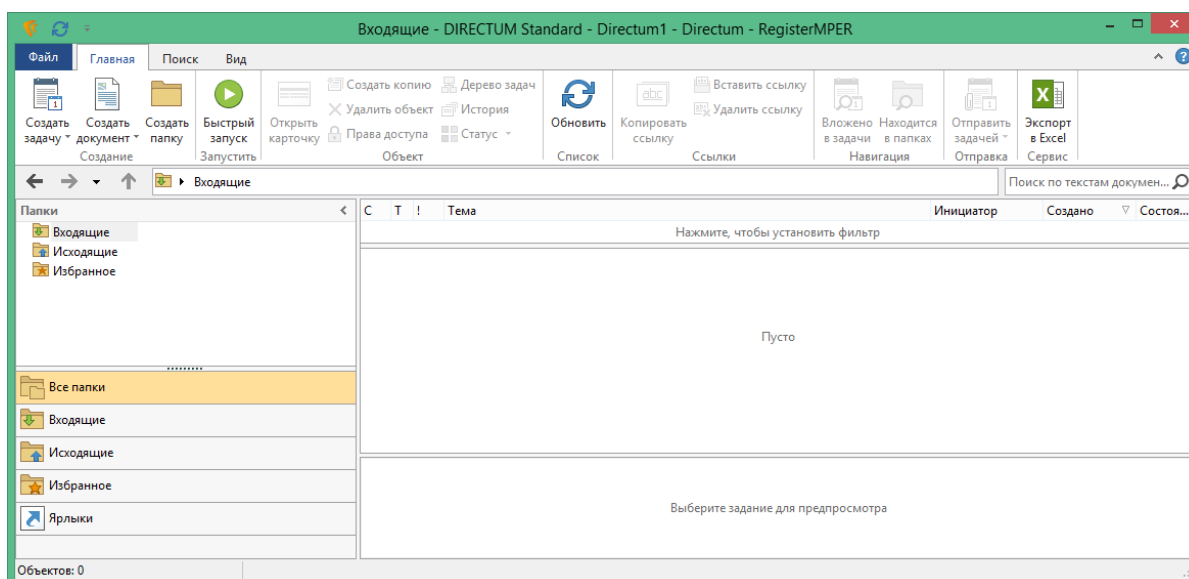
Входящие - DIRECTUM Standard - Directum1 - Directum - RegisterMPER

Файл Главная Поиск Вид

Создать задачу Создать документ Создать папку
Создание
Быстрый запуск
Запустить
Открыть карточку Создать копию Удалить объект Права доступа Дерево задач История Статус
Объект
Обновить
Список
Копировать ссылку Вставить ссылку Удалить ссылку
Ссылки
Вложено в задачи Находится в папках
Навигация
Отправить задачей
Отправка
Экспорт в Excel
Сервис

Входящие

Поиск по текстам докумен...

Папки
Входящие
Исходящие
Избранное

Все папки
Входящие
Исходящие
Избранное
Ярлыки

| С | Т | ! | Тема | Инициатор | Создано | Состоя... |
|---|---|---|---|---|---|---|

Нажмите, чтобы установить фильтр

Пусто

Выберите задание для предпросмотра

Объектов: 0